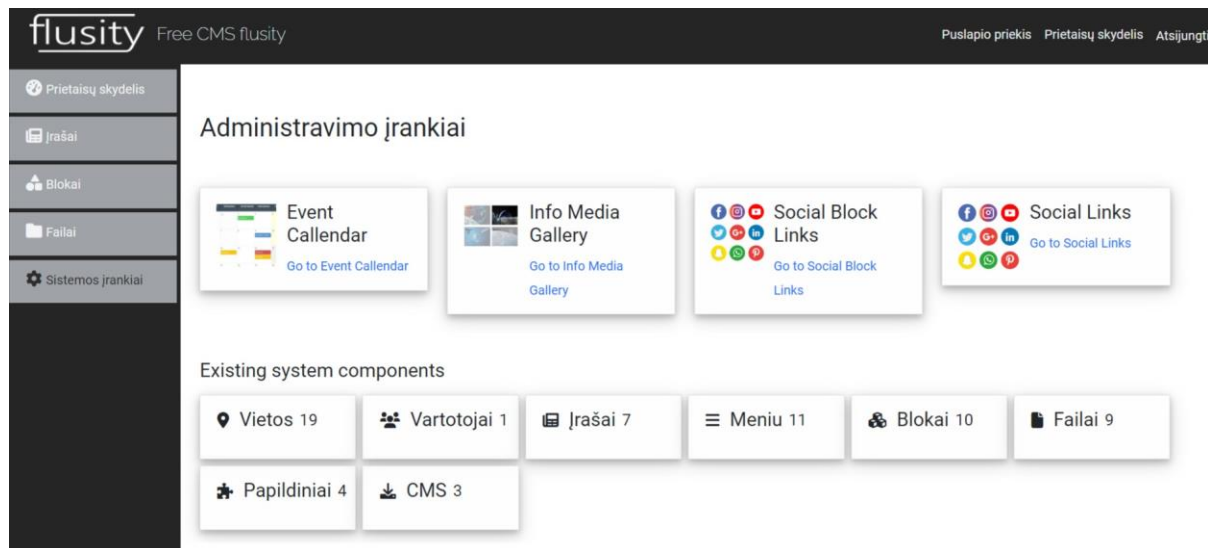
flusity Free CMS flusity

Puslapio priekis Prietaisų skydelis Atsijungti

Prietaisų skydelis
Įrašai
Blokai
Failai
Sistemos įrankiai

Administravimo įrankiai

Event Callendar
Go to Event Callendar

Info Media Gallery
Go to Info Media Gallery

Social Block Links
Go to Social Block Links

Social Links
Go to Social Links

Existing system components

Vietos 19
Vartotojai 1
Įrašai 7
Meniu 11
Blokai 10
Failai 9
Papildiniai 4
CMS 3